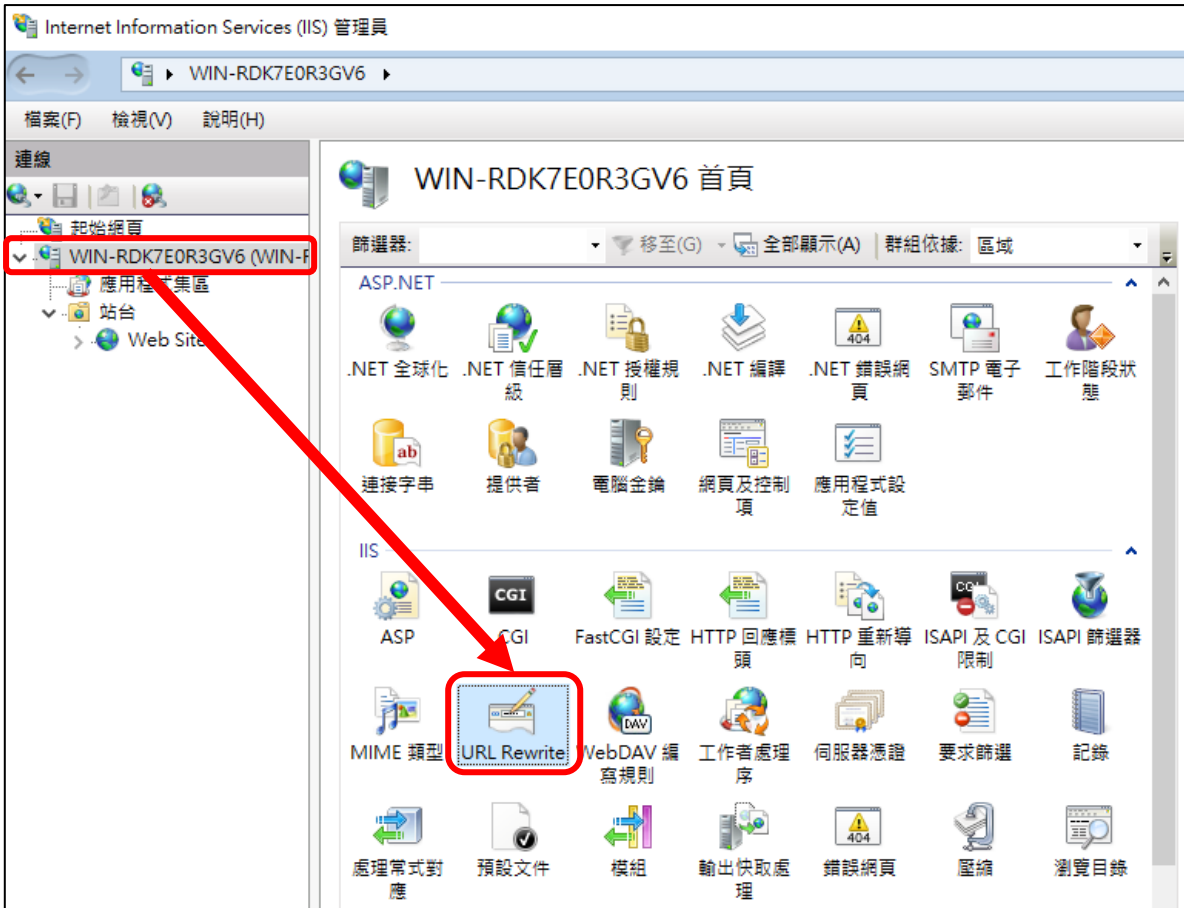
Internet Information Services (IIS) 管理員

WIN-RDK7E0R3GV6 ▸

檔案(F) 檢視(V) 說明(H)

連線

起始網頁
WIN-RDK7E0R3GV6 (WIN-F
應用程式集區
站台
Web Site

WIN-RDK7E0R3GV6 首頁

篩選器: 移至(G) 全部顯示(A) 群組依據: 區域

ASP.NET

.NET 全球化
.NET 信任層級
.NET 授權規則
.NET 編譯
.NET 錯誤網頁
SMTP 電子郵件
工作階段狀態
連接字串
提供者
電腦金鑰
網頁及控制項
應用程式設定值

IIS

ASP
CGI
FastCGI 設定
HTTP 回應標頭
HTTP 重新導向
ISAPI 及 CGI 限制
ISAPI 篩選器
MIME 類型
URL Rewrite
WebDAV 編寫規則
工作者處理序
伺服器憑證
要求篩選
記錄
處理常式對應
預設文件
模組
輸出快取處理
錯誤網頁
壓縮
瀏覽目錄